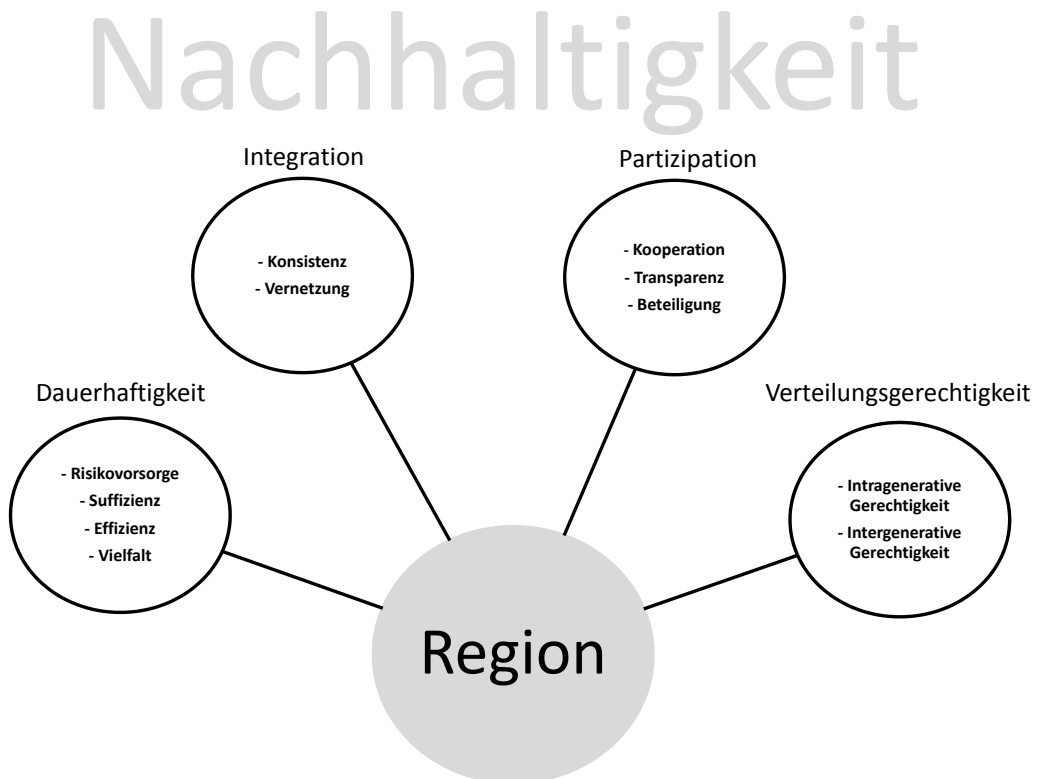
Nachhaltigkeit

Integration

- Konsistenz
- Vernetzung

Partizipation

- Kooperation
- Transparenz
- Beteiligung

Dauerhaftigkeit

- Risikovorsorge
- Suffizienz
- Effizienz
- Vielfalt

Verteilungsgerechtigkeit

- Intragenerative Gerechtigkeit
- Intergenerative Gerechtigkeit

Region